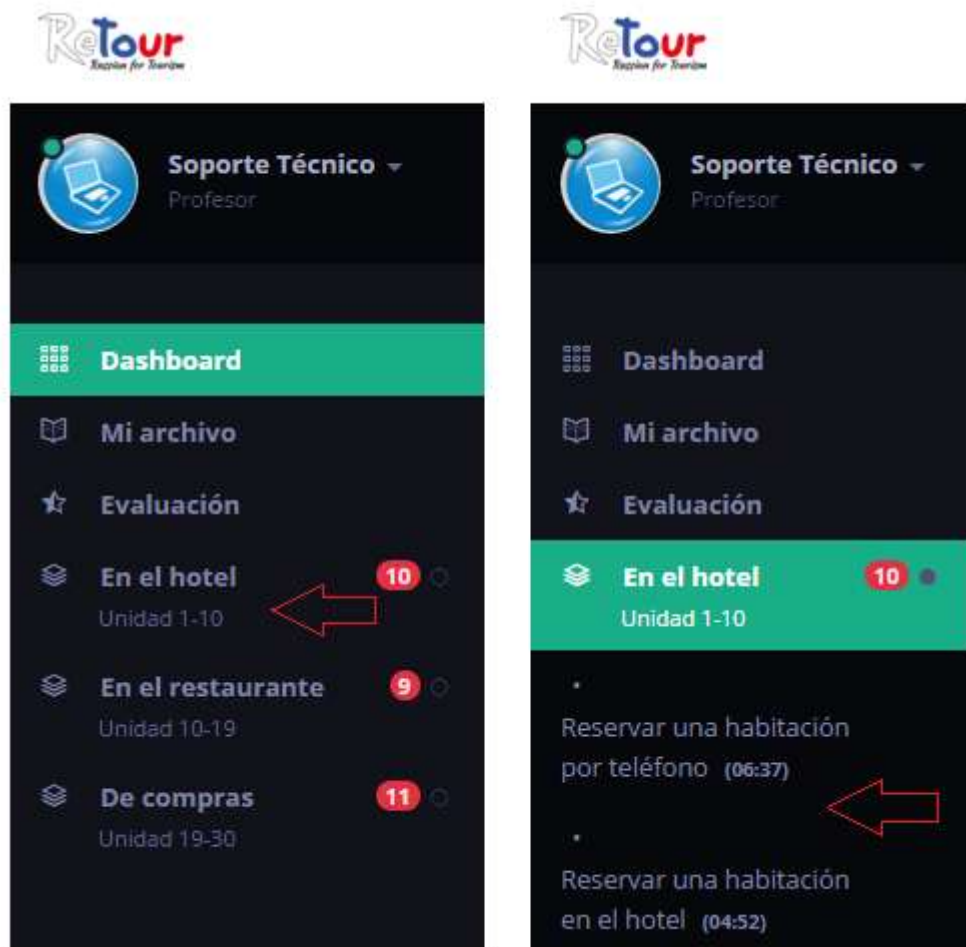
ReTour
Russian for Tourism

Soporte Técnico
Profesor

Dashboard
Mi archivo
Evaluación
En el hotel 10
Unidad 1-10
En el restaurante 9
Unidad 10-19
De compras 11
Unidad 19-30

ReTour
Russian for Tourism

Soporte Técnico
Profesor

Dashboard
Mi archivo
Evaluación
En el hotel 10
Unidad 1-10

Reservar una habitación por teléfono (06:37)

Reservar una habitación en el hotel (04:52)